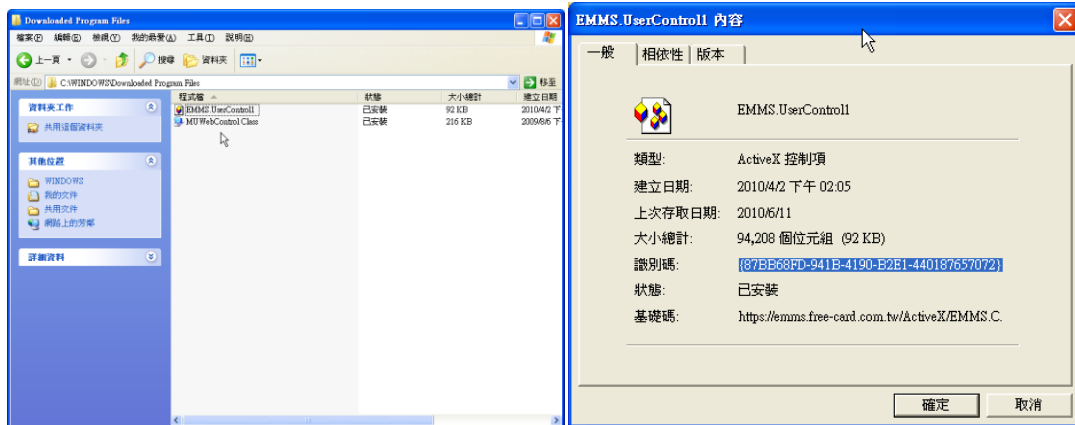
Downloaded Program Files

檔案(F) 編輯(E) 檢視(V) 我的最愛(A) 工具(T) 說明(H)

上一頁 搜尋 資料夾

網址(D) C:\WINDOWS\Downloaded Program Files 移至

資料夾工作

共用這個資料夾

其他位置

WINDOWS
我的文件
共用文件
網路上的芳鄰

詳細資料

| 程式檔 | 狀態 | 大小總計 | 建立日 |
|---|---|---|---|
| EMMS.UserControl1 | 已安裝 | 92 KB | 2010/4/2 下 |
| MUWebControl Class | 已安裝 | 216 KB | 2009/8/6 下 |

EMMS.UserControl1 內容

一般 | 相依性 | 版本

EMMS.UserControl1

類型: ActiveX 控制項

建立日期: 2010/4/2 下午 02:05

上次存取日期: 2010/6/11

大小總計: 94,208 個位元組 (92 KB)

識別碼: {87BB68FD-941B-4190-B2E1-440187657072}

狀態: 已安裝

基礎碼: https://emms.free-card.com.tw/ActiveX/EMMS.C.

確定 取消